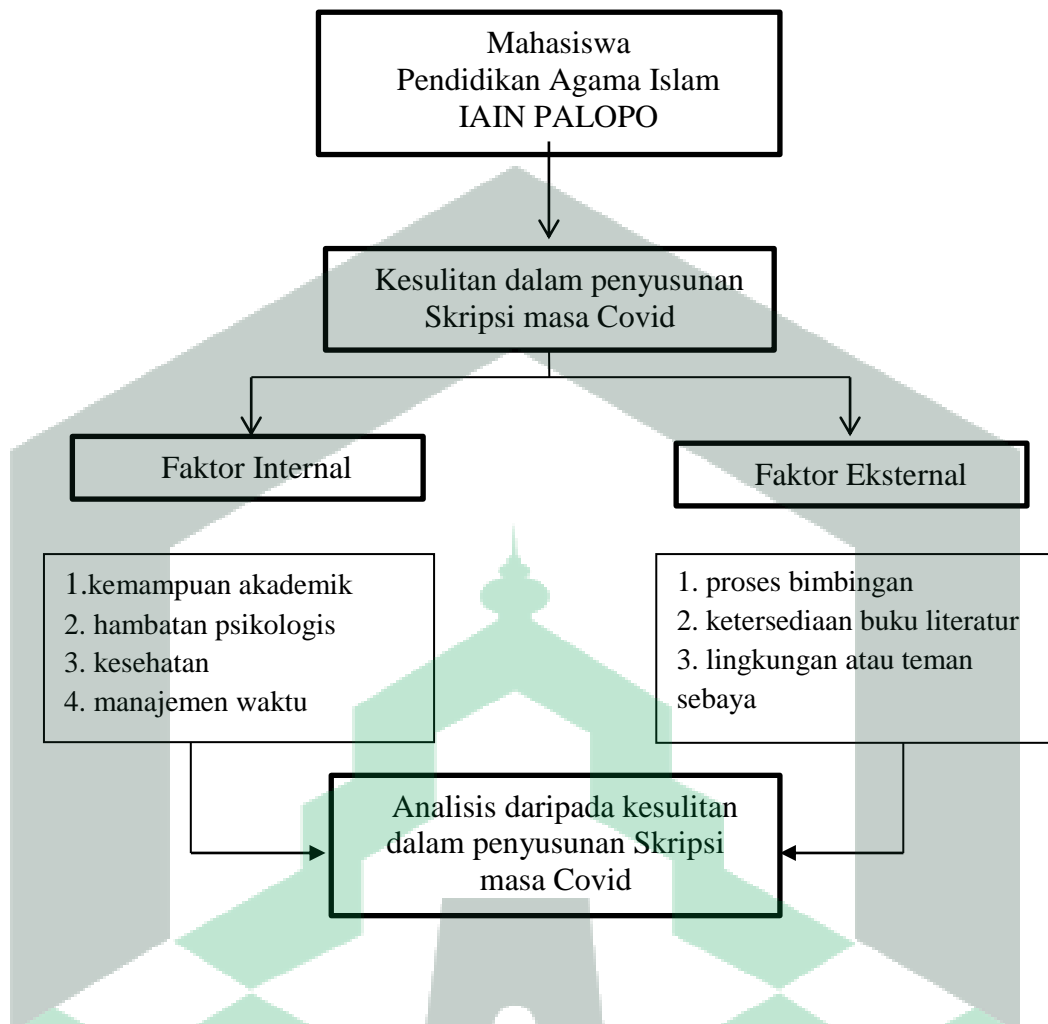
Mahasiswa
Pendidikan Agama Islam
IAIN PALOPO

Kesulitan dalam penyusunan Skripsi masa Covid

Faktor Internal

Faktor Eksternal

1.kemampuan akademik
2. hambatan psikologis
3. kesehatan
4. manajemen waktu

1. proses bimbingan
2. ketersediaan buku literatur
3. lingkungan atau teman sebaya

Analisis daripada kesulitan dalam penyusunan Skripsi masa Covid